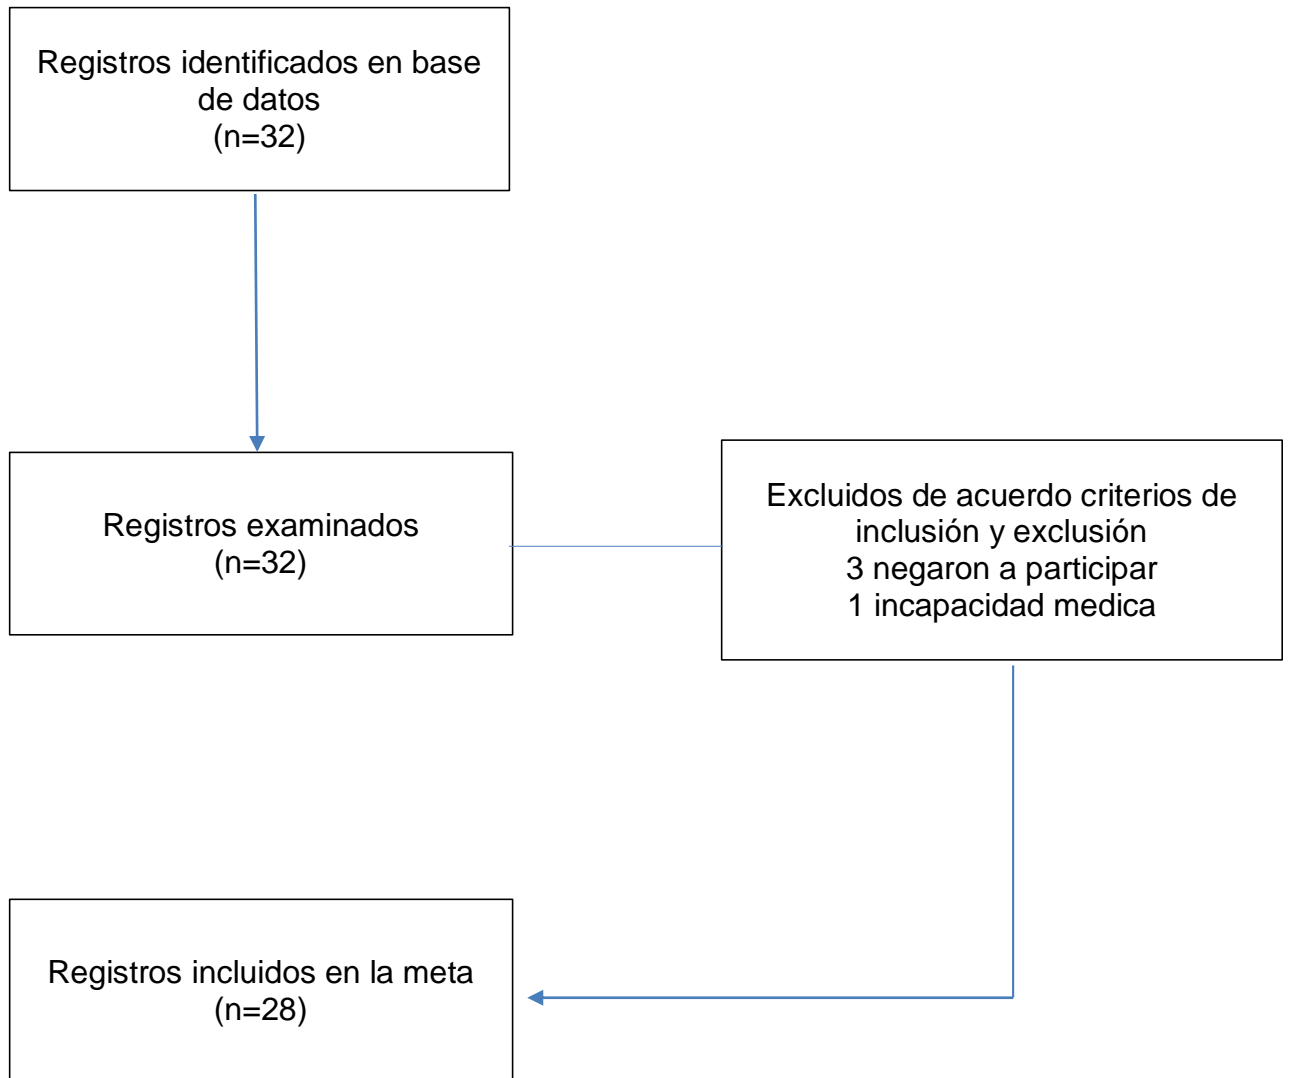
Registros identificados en base de datos
(n=32)

Registros examinados
(n=32)

Excluidos de acuerdo criterios de inclusión y exclusión
3 negaron a participar
1 incapacidad medica

Registros incluidos en la meta
(n=28)